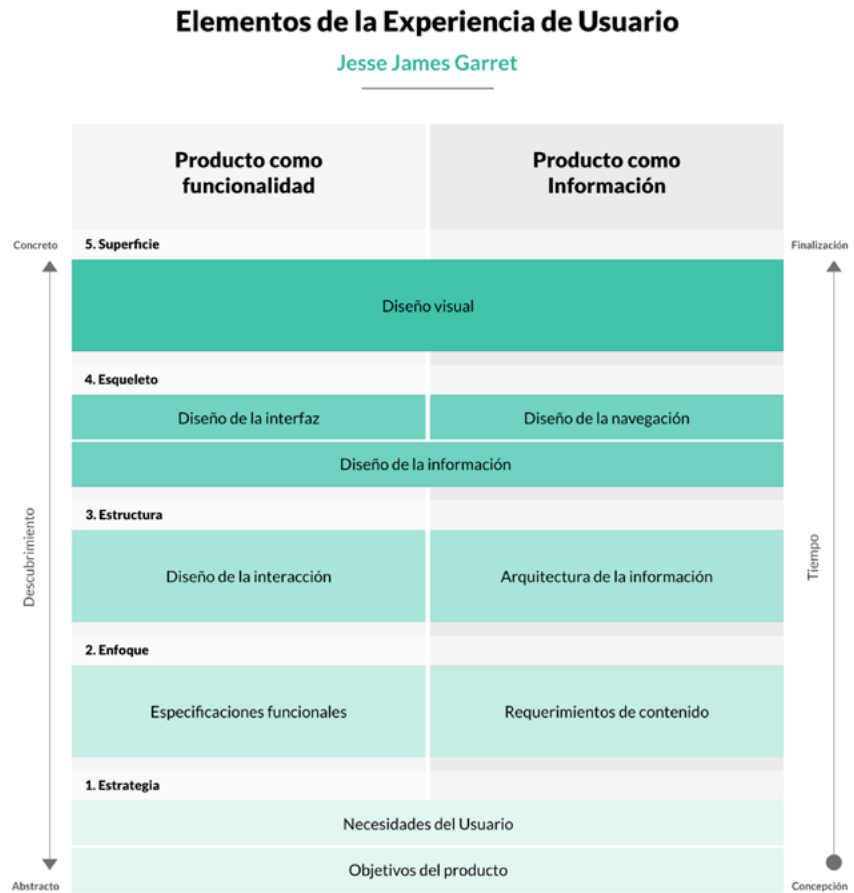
Elementos de la Experiencia de Usuario

Jesse James Garret

| Producto como funcionalidad | Producto como Información |
|---|---|

Concreto

Finalización

5. Superficie

Diseño visual

4. Esqueleto

Diseño de la interfaz

Diseño de la navegación

Diseño de la información

3. Estructura

Diseño de la interacción

Arquitectura de la información

2. Enfoque

Especificaciones funcionales

Requerimientos de contenido

1. Estrategia

Necesidades del Usuario

Objetivos del producto

Descubrimiento

Tiempo

Abstracto

Concepción